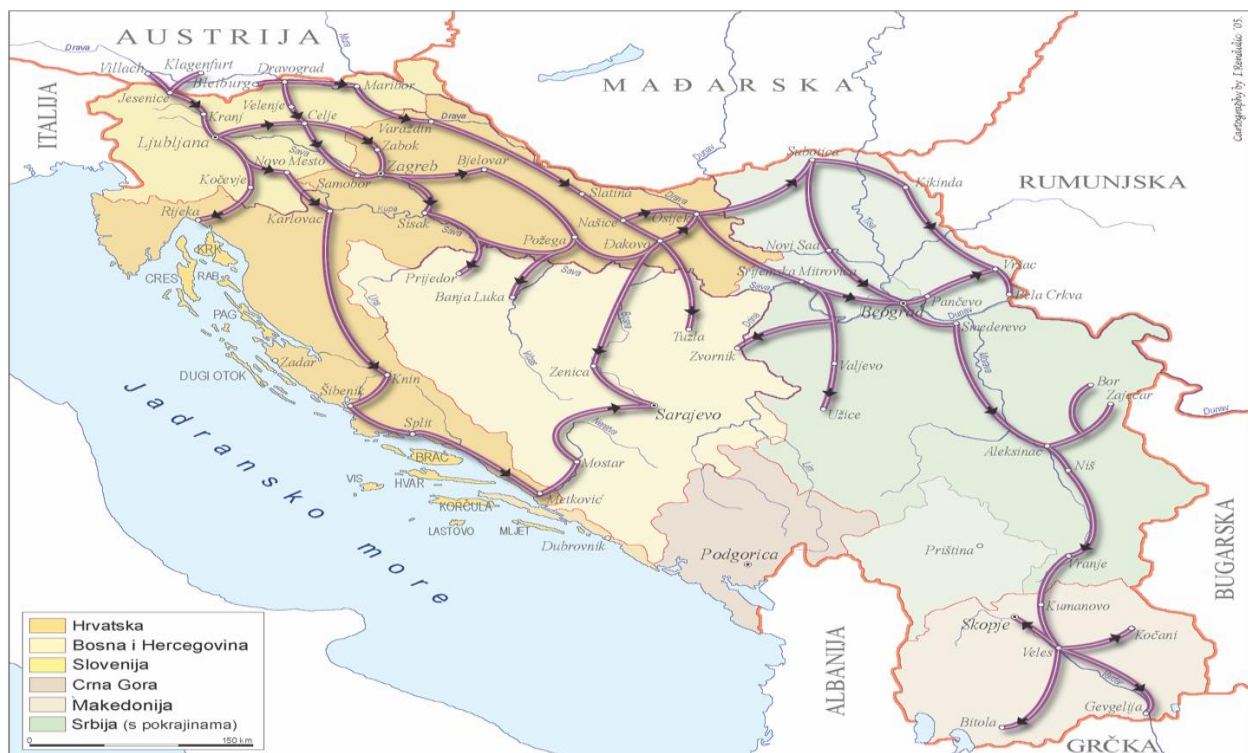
AUSTRIJA
MAĐARSKA
RUMUNJSKA
ITALIJA
BUGARSKA
ALBANIJA
GRČKA
Cartography by I.Renđulić '05.
Drava
Mura
Dunav
Villach
Klagenfurt
Bleiburg
Dravograd
Maribor
Jesenice
Velenje
Celje
Kranj
Ljubljana
Varaždin
Zabok
Novo Mesto
Zagreb
Bjelovar
Kočevje
Samobor
Slatina
Rijeka
Karlovac
Kupa
Sisak
Sava
Našice
Osijek
Subotica
Kikinda
Požega
Đakovo
Novi Sad
KRK
CRES
RAB
Prijedor
Banja Luka
Sremska Mitrovica
Vršac
Bela Crkva
PAG
Tuzla
Beograd
Pančevo
Smederevo
Zadar
Zenica
Zvornik
Valjevo
DUGI OTOK
Knin
Šibenik
Sarajevo
Užice
Bor
Zaječar
Split
Aleksinac
Niš
BRAČ
Mostar
VIS
HVAR
Metković
KORČULA
LASTOVO
MLJET
Dubrovnik
Podgorica
Priština
Vranje
Kumanovo
Skopje
Kočani
Veles
Gevgelija
Bitola
Jadransko more
Hrvatska
Bosna i Hercegovina
Slovenija
Crna Gora
Makedonija
Srbija (s pokrajinama)
0
150 km